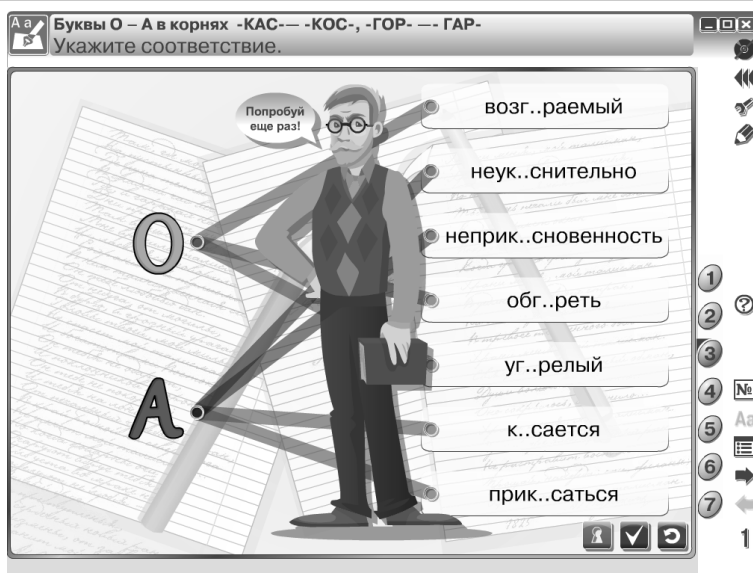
Аа Буквы О – А в корнях -КАС-— -КОС-, -ГОР- —- ГАР-
Укажите соответствие.

Попробуй еще раз!

О

А

возг..раемый

неук..снительно

неприк..сновенность

обг..реть

уг..релый

к..сается

прик..саться

1
2
3
4
5
6
7

№
Аа
1